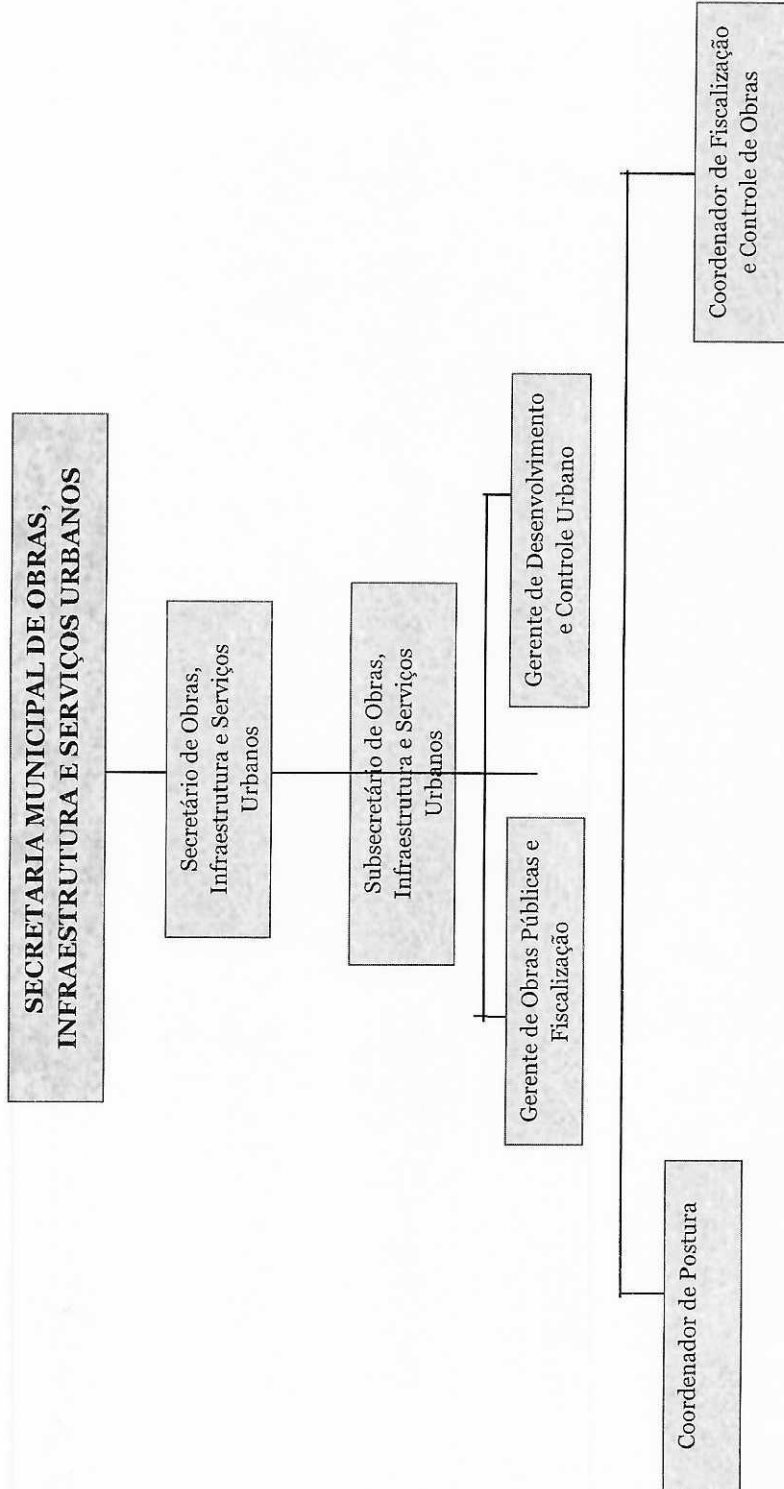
SECRETARIA MUNICIPAL DE OBRAS, INFRAESTRUTURA E SERVIÇOS URBANOS

Secretário de Obras, Infraestrutura e Serviços Urbanos

Subsecretário de Obras, Infraestrutura e Serviços Urbanos

Gerente de Obras Públicas e Fiscalização

Gerente de Desenvolvimento e Controle Urbano

Coordenador de Postura

Coordenador de Fiscalização e Controle de Obras